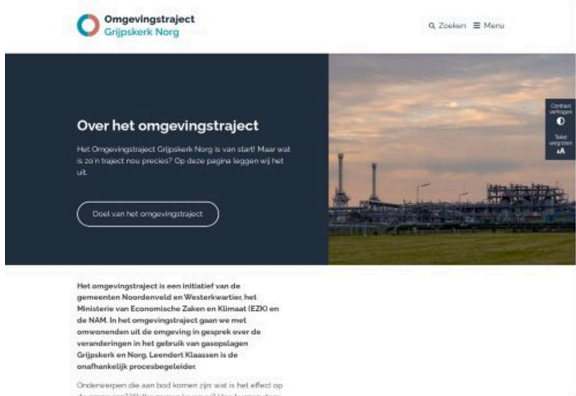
Omgevingstraject Grijpskerk Norg

Zoeken ☰ Menu

Contrast verhogen

Tekst vergroten

Over het omgevingstraject

Het Omgevingstraject Grijpskerk Norg is van start! Maar wat is zo'n traject nou precies? Op deze pagina leggen wij het uit.

Doel van het omgevingstraject

Het omgevingstraject is een initiatief van de gemeenten Noordenveld en Westerkwartier, het Ministerie van Economische Zaken en Klimaat (EZK) en de NAM. In het omgevingstraject gaan we met omwonenden uit de omgeving in gesprek over de veranderingen in het gebruik van gasopslagen Grijpskerk en Norg. Leendert Klaassen is de onafhankelijk procesbegeleider.

Onderwerpen die aan bod komen zijn wat is het effect op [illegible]